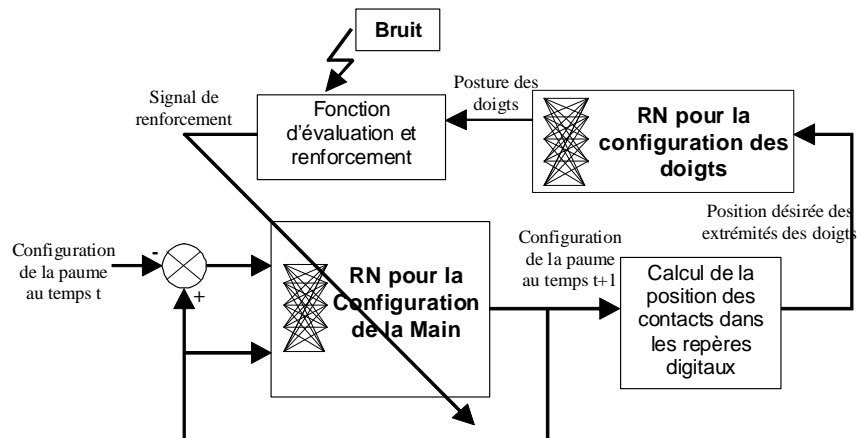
Bruit

Signal de renforcement

Fonction d'évaluation et renforcement

Posture des doigts

RN pour la configuration des doigts

Position désirée des extrémités des doigts

Configuration de la paume au temps t

-

+

RN pour la Configuration de la Main

Configuration de la paume au temps t+1

Calcul de la position des contacts dans les repères digitaux